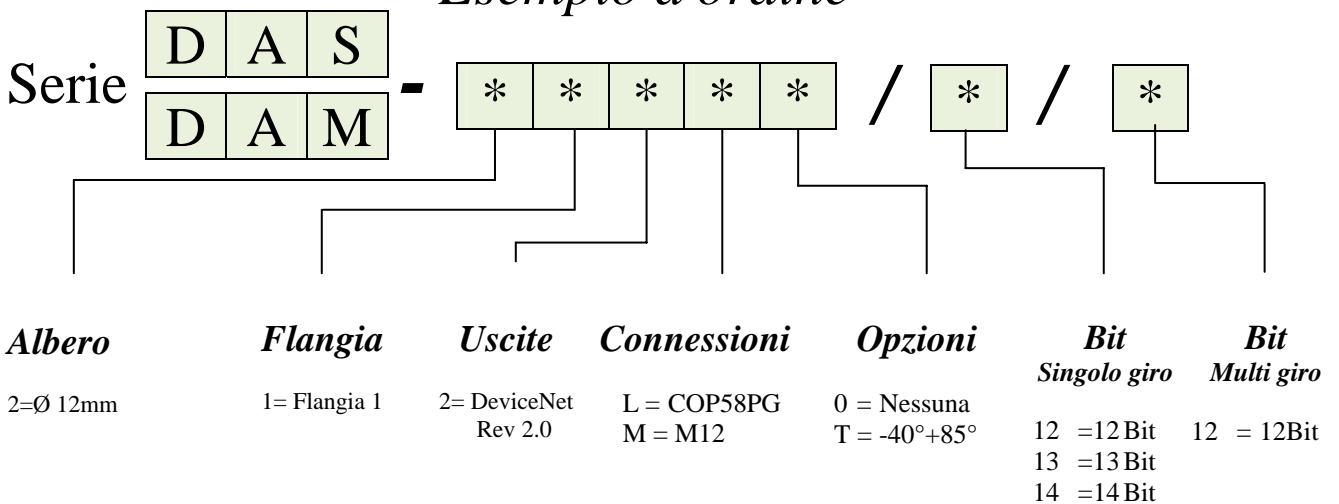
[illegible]

Serie DAS / DAM - * * * * * / * / *

*Albero*

2=Ø 12mm

*Flangia*

1= Flangia 1

*Uscite*

2= DeviceNet Rev 2.0

*Connessioni*

L = COP58PG
M = M12

*Opzioni*

0 = Nessuna
T = -40°+85°

*Bit*
*Singolo giro*

12 =12 Bit
13 =13 Bit
14 =14 Bit

*Bit*
*Multi giro*

12 = 12Bit